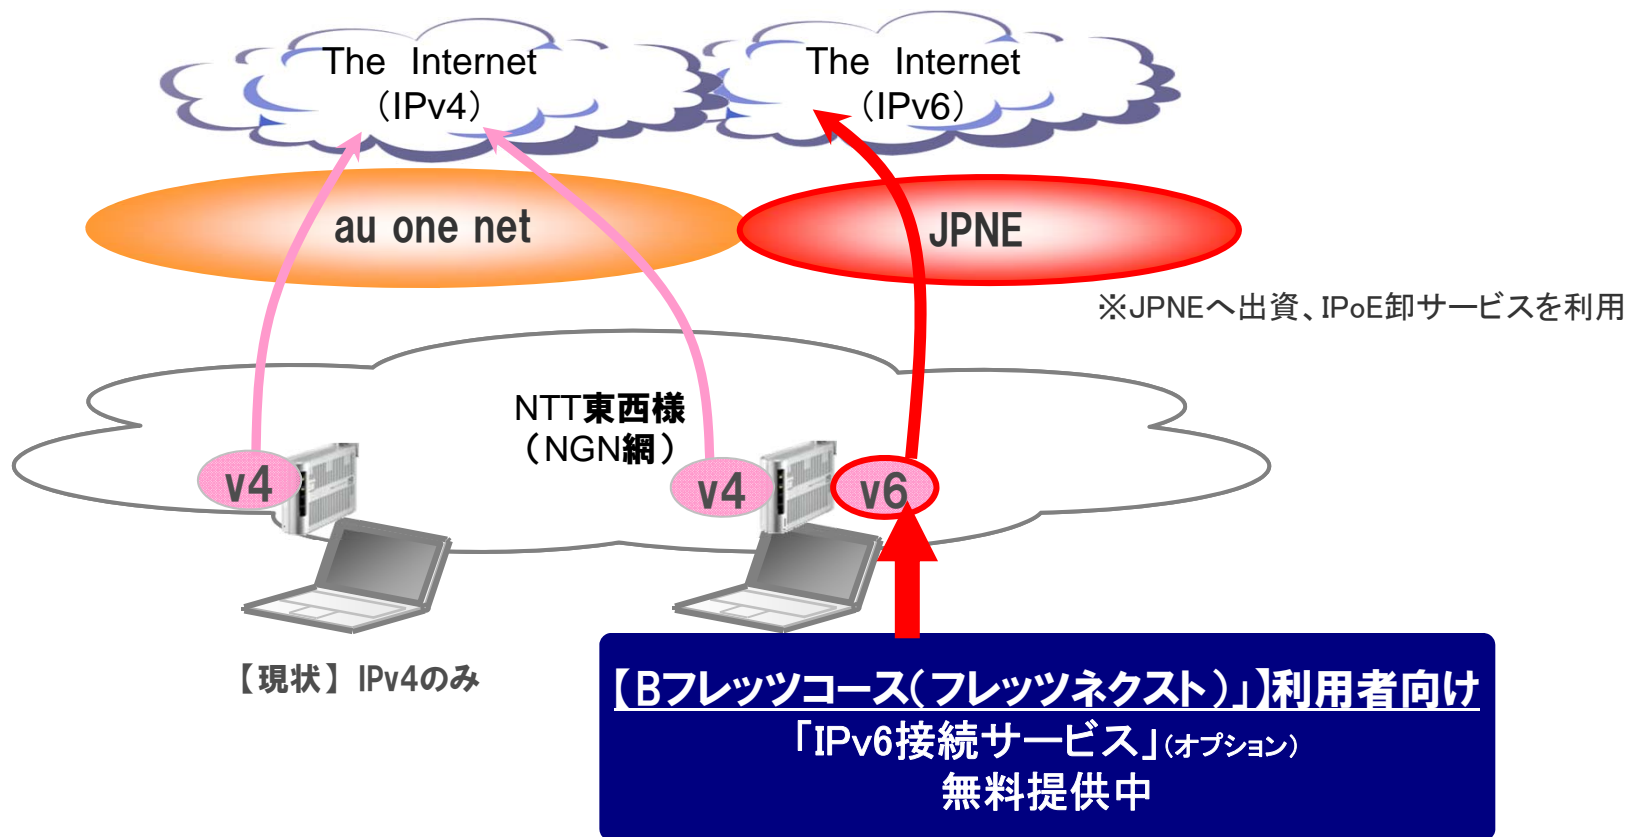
The Internet
（IPv4）

The Internet
（IPv6）

au one net

JPNE

※JPNEへ出資、IPoE卸サービスを利用

NTT東西様
（NGN網）

v4

v4

v6

【現状】IPv4のみ

【Bフレッツコース（フレッツネクスト）」】利用者向け
「IPv6接続サービス」（オプション）
無料提供中